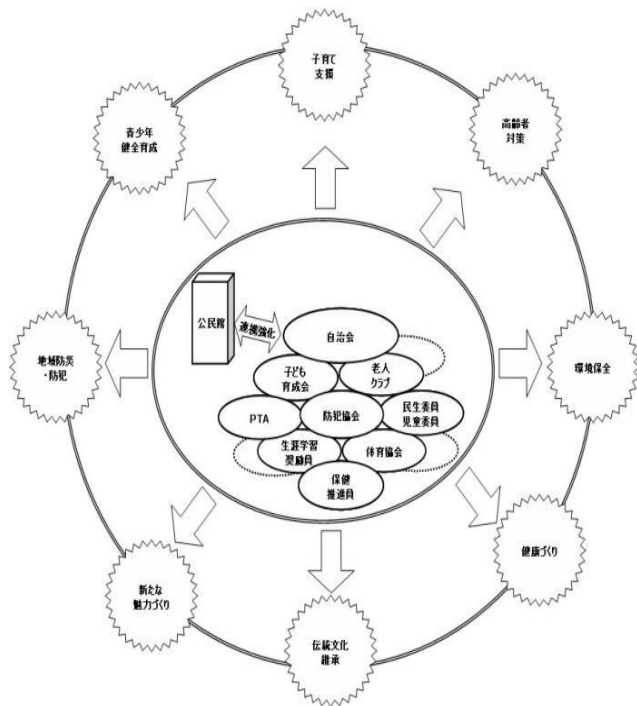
子育て支援

高齢者対策

環境保全

健康づくり

伝統文化継承

新たな魅力づくり

地域防災・防犯

青少年健全育成

公民館

連携強化

自治会

子ども育成会

老人クラブ

PTA

防犯協会

民生委員児童委員

生涯学習奨励員

体育協会

保健推進員